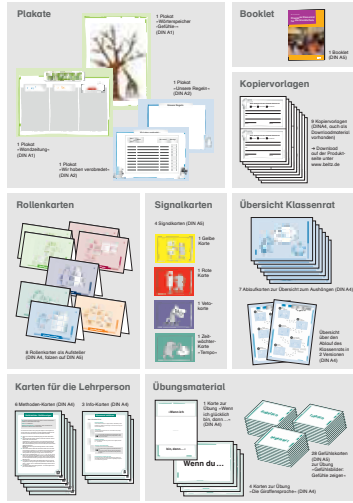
Plakate

1 Plakat »Wörterspeicher Gefühle« (DIN A1)

1 Plakat »Unsere Regeln« (DIN A2)

1 Plakat »Wunderbaum« (DIN A1)

1 Plakat »Wir haben verabredet« (DIN A2)

Booklet

1 Booklet (DIN A5)

Kopiervorlagen

9 Kopiervorlagen (DIN A4, auch als Downloadmaterial vorhanden)

→ Download auf der Produktseite unter www.beltz.de

Rollenkarten

8 Rollenkarten als Aufsteller (DIN A4, falzen auf DIN A5)

Signalkarten

4 Signalkarten (DIN A5)

1 Gelbe Karte

1 Rote Karte

1 Veto-karte

1 Zeitwächter-Karte »Tempo«

Übersicht Klassenrat

7 Ablaufkarten zur Übersicht zum Aushängen (DIN A4)

Übersicht über den Ablauf des Klassenrats in 3 Versionen (DIN A4)

Karten für die Lehrperson

6 Methoden-Karten (DIN A4)

5 Info-Karten (DIN A4)

Übungsmaterial

1 Karte zur Übung »Wenn ich glücklich bin, dann ...« (DIN A4)

Wenn du ...

4 Karten zur Übung »Die Giraffensprache« (DIN A4)

26 Gefühlskarten (DIN A6) zur Übung »Gefühlsbilder: Gefühle zeigen«